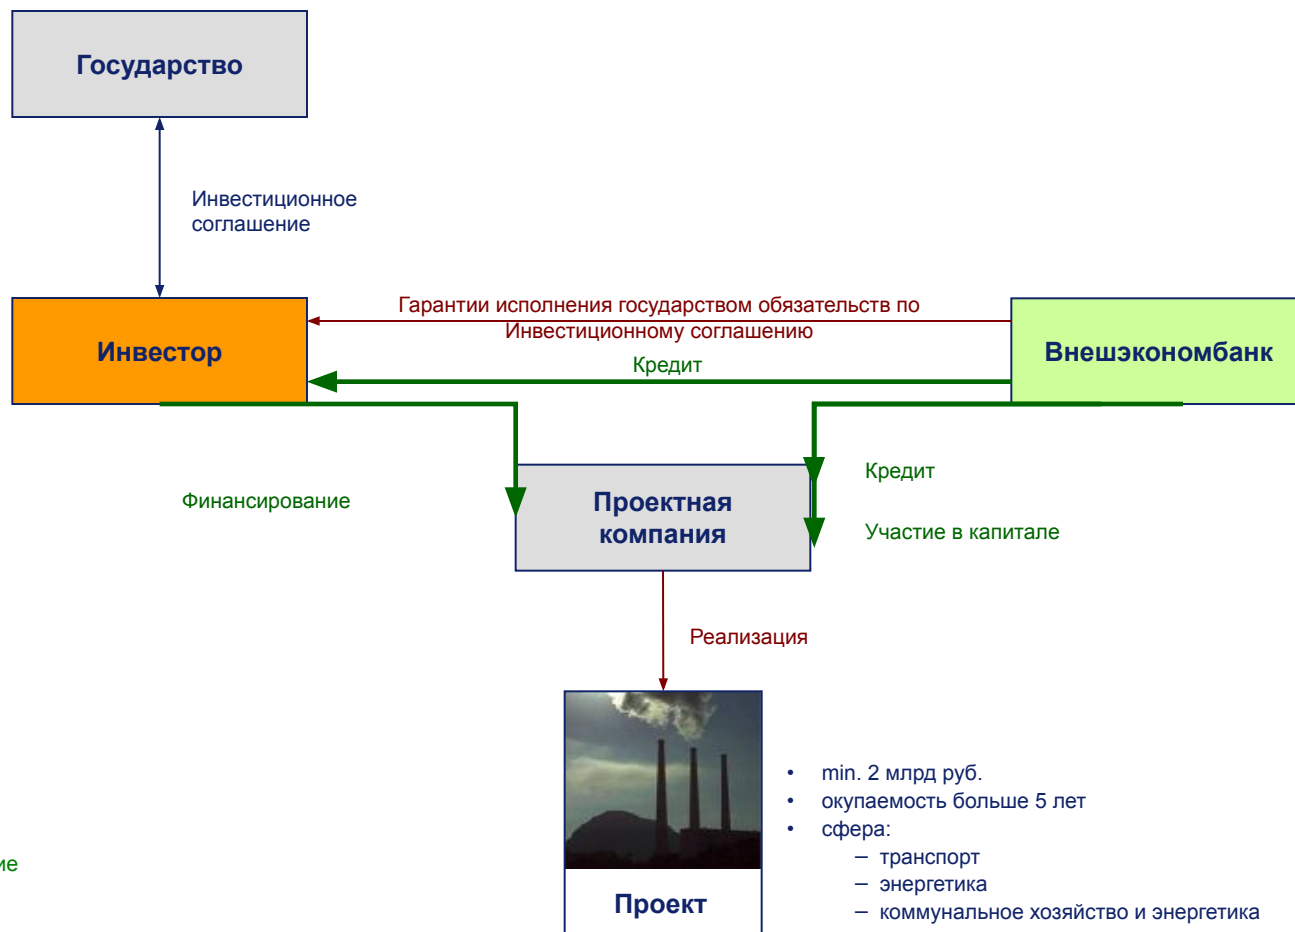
Государство

Инвестиционное соглашение

Гарантии исполнения государством обязательств по Инвестиционному соглашению

Инвестор

Кредит

Внешэкономбанк

Кредит

Финансирование

Проектная компания

Участие в капитале

Реализация

ие

Проект

• min. 2 млрд руб.
• окупаемость больше 5 лет
• сфера:
– транспорт
– энергетика
– коммунальное хозяйство и энергетика